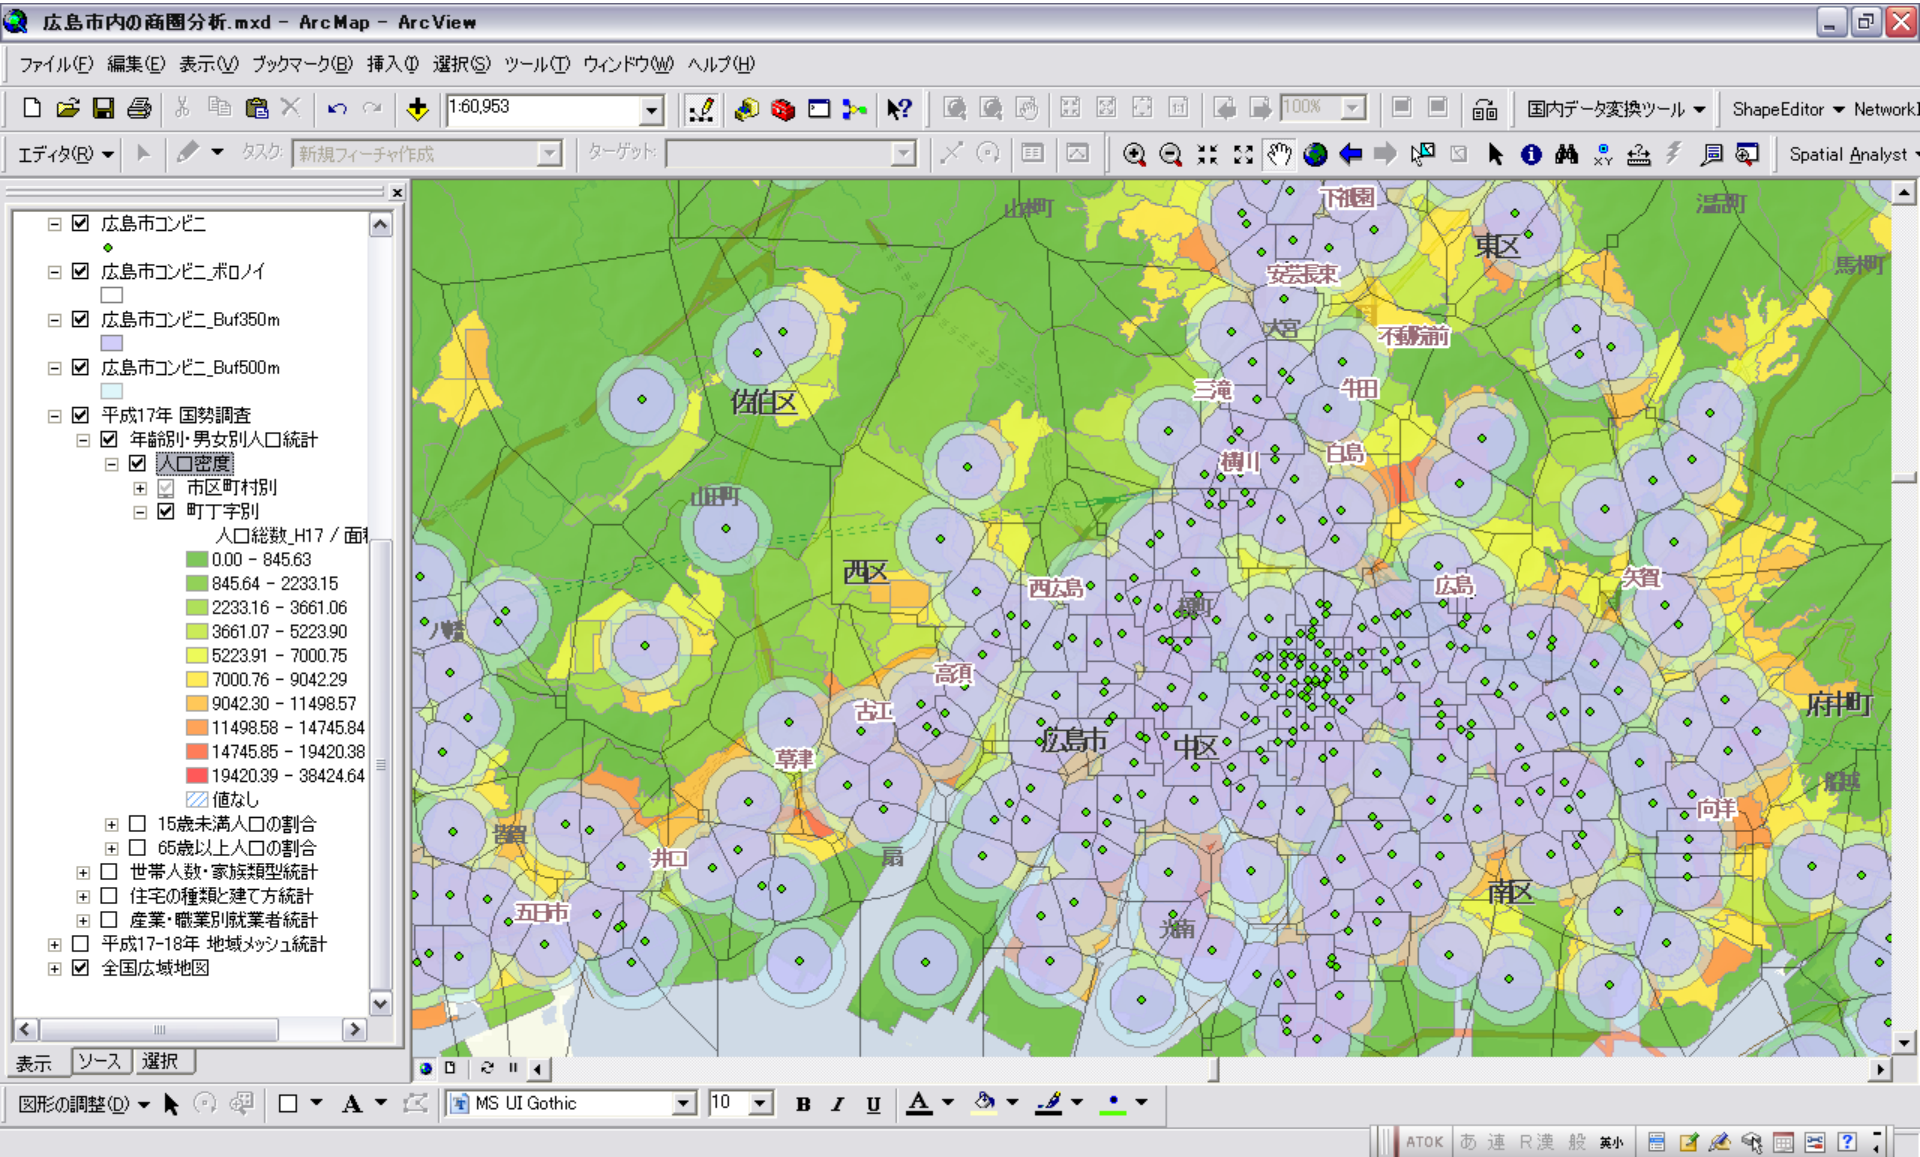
広島市内の商圏分析.mxd - ArcMap - ArcView

ファイル(F) 編集(E) 表示(V) ブックマーク(B) 挿入(I) 選択(S) ツール(T) ウィンドウ(W) ヘルプ(H)

1:60,953

100%

国内データ変換ツール ShapeEditor Network

エディタ(R) タスク: 新規フィーチャ作成 ターゲット:

Spatial Analyst

広島市コンビニ
広島市コンビニ_ボロノイ
広島市コンビニ_Buf350m
広島市コンビニ_Buf500m
平成17年 国勢調査
年齢別・男女別人口統計
人口密度
市区町村別
町丁字別
人口総数_H17 / 面積
0.00 - 845.63
845.64 - 2233.15
2233.16 - 3661.06
3661.07 - 5223.90
5223.91 - 7000.75
7000.76 - 9042.29
9042.30 - 11498.57
11498.58 - 14745.84
14745.85 - 19420.38
19420.39 - 38424.64
値なし
15歳未満人口の割合
65歳以上人口の割合
世帯人数・家族類型統計
住宅の種類と建て方統計
産業・職業別就業者統計
平成17-18年 地域メッシュ統計
全国広域地図

表示 ソース 選択

山本町
下祇園
東区
温品町
馬木町
安芸長束
大宮
不動前
佐伯区
三滝
牛田
横川
白島
山田町
西区
西広島
十日市
広島
矢賀
八幡
高須
古江
草津
広島市
中区
府中町
船越
向洋
草津
井口
扇
五日市
南区
舟入

図形の調整(D)
MS UI Gothic
10
B I U

ATOK あ 連 R漢 般 英小